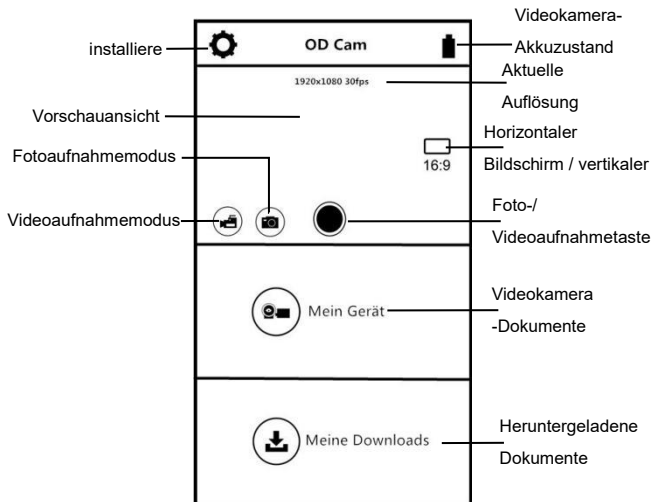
Videokamera-

installiere

OD Cam

Akkuzustand

1920x1080 30fps

Aktuelle

Auflösung

Vorschauansicht

Horizontaler

Fotoaufnahmemodus

16:9

Bildschirm / vertikaler

Videoaufnahmemodus

Foto-/

Videoaufnahmetaste

Mein Gerät

Videokamera

-Dokumente

Meine Downloads

Heruntergeladene

Dokumente